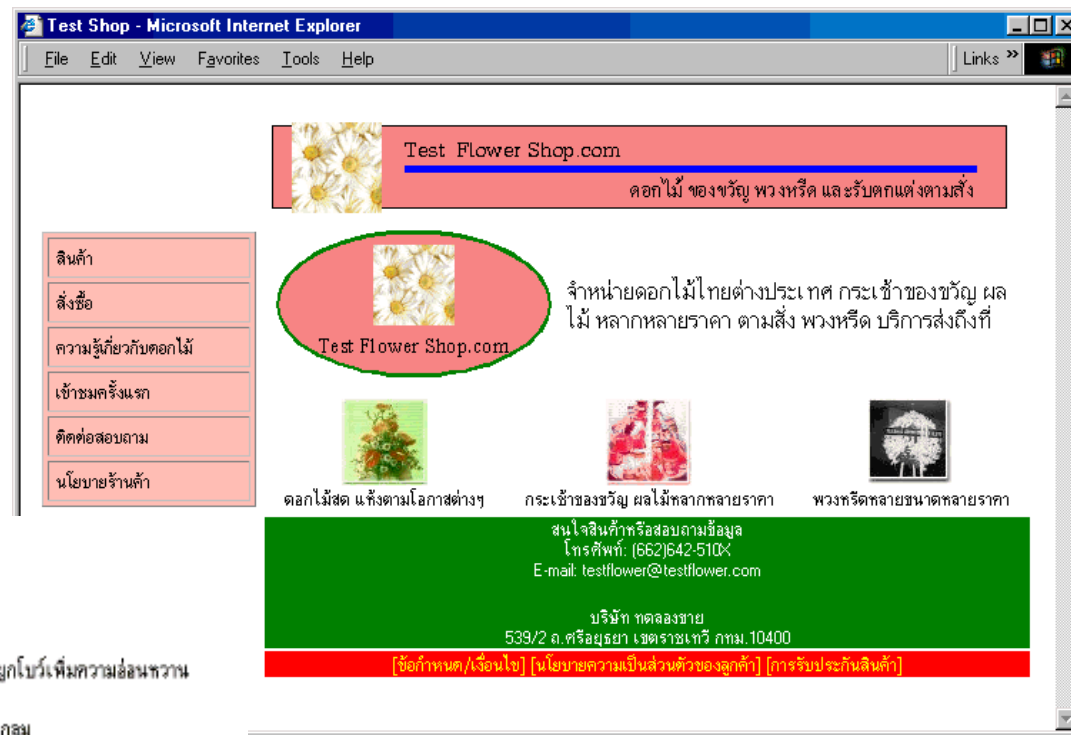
Test Shop - Microsoft Internet Explorer

File Edit View Favorites Tools Help

Links »

Test Flower Shop.com

ดอกไม้ ของขวัญ พวงหรีด และรับตกแต่งตามสั่ง

สินค้า

สั่งซื้อ

ความรู้เกี่ยวกับดอกไม้

เข้าชมครั้งแรก

ติดต่อสอบถาม

นโยบายร้านค้า

Test Flower Shop.com

จำหน่ายดอกไม้ไทยต่างประเทศ กระเช้าของขวัญ ผลไม้ หลากหลายราคา ตามสั่ง พวงหรีด บริการส่งถึงที่

ดอกไม้สด แห้งตามโอกาสต่างๆ

กระเช้าของขวัญ ผลไม้หลากหลายราคา

พวงหรีดหลายขนาดหลายราคา

สนใจสินค้าหรือสอบถามข้อมูล
โทรศัพท์: (662)642-510X
E-mail: testflower@testflower.com

บริษัท ทดลองขาย
539/2 ถ.ศรีอยุธยา เขตราชเทวี กทม.10400

[ข้อกำหนด/เงื่อนไข] [นโยบายความเป็นส่วนตัวของลูกค้า] [การรับประกันสินค้า]

ลูกโบว์เพิ่มความอ่อนหวาน

กลม